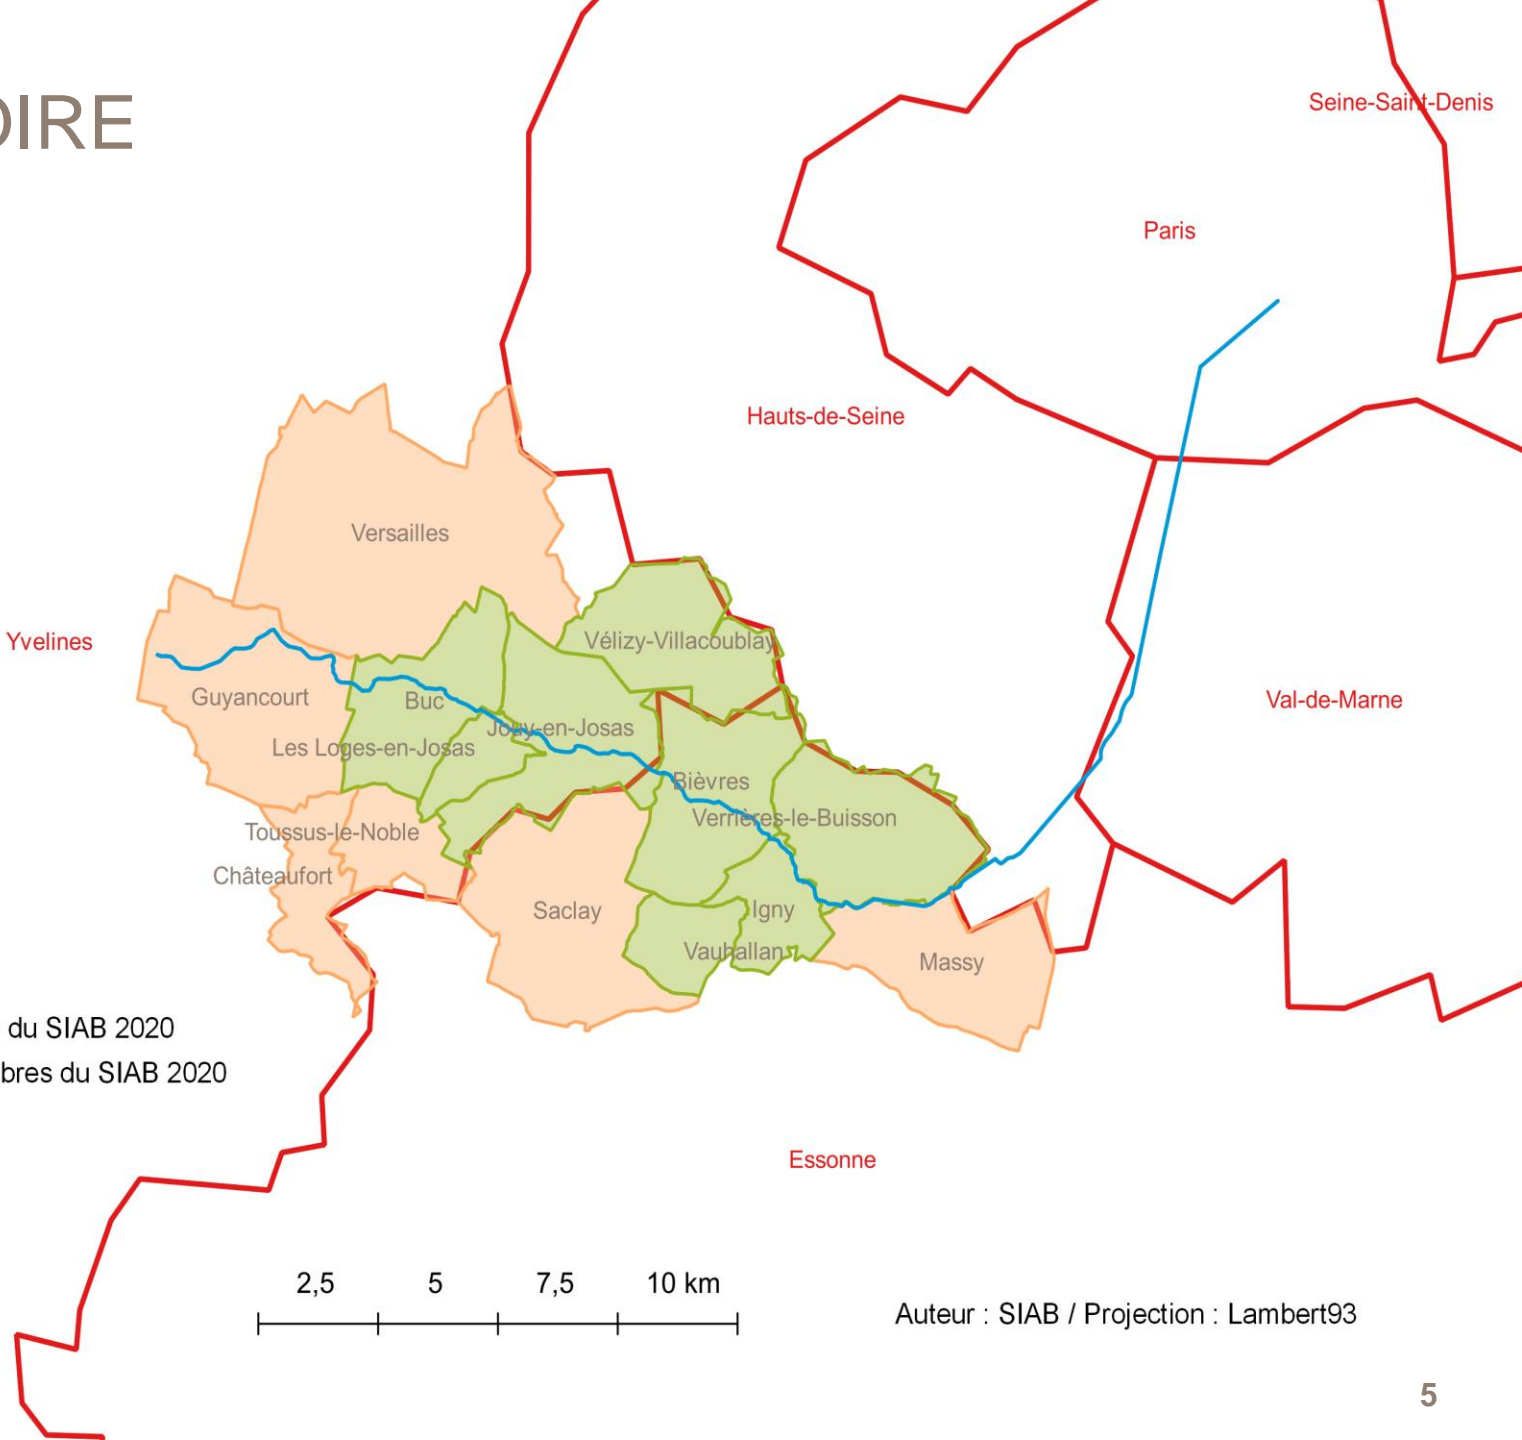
OIRE

Seine-Saint-Denis

Paris

Hauts-de-Seine

Versailles

Yvelines

Vélizy-Villacoublay

Guyancourt

Buc

Jouy-en-Josas

Les Loges-en-Josas

Bièvres

Val-de-Marne

Verrières-le-Buisson

Toussus-le-Noble

Châteaufort

Saclay

Igny

Vauhallan

Massy

du SIAB 2020

bres du SIAB 2020

Essonne

2,5 5 7,5 10 km

Auteur : SIAB / Projection : Lambert93

5